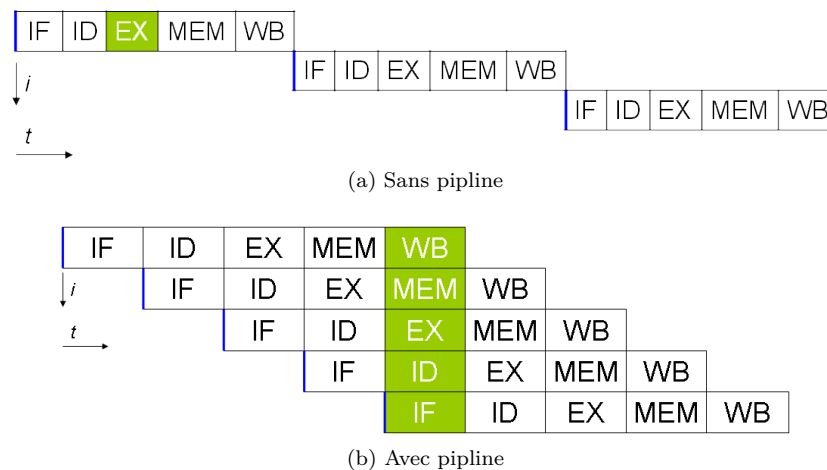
| IF | ID | EX | MEM | WB |
|---|---|---|---|---|

i

t

| IF | ID | EX | MEM | WB |
|---|---|---|---|---|

| IF | ID | EX | MEM | WB |
|---|---|---|---|---|

(a) Sans pipline

| IF | ID | EX | MEM | WB | | | | |
|---|---|---|---|---|---|---|---|---|
| | IF | ID | EX | MEM | WB | | | |
| | | IF | ID | EX | MEM | WB | | |
| | | | IF | ID | EX | MEM | WB | |
| | | | | IF | ID | EX | MEM | WB |

i

t

(b) Avec pipline